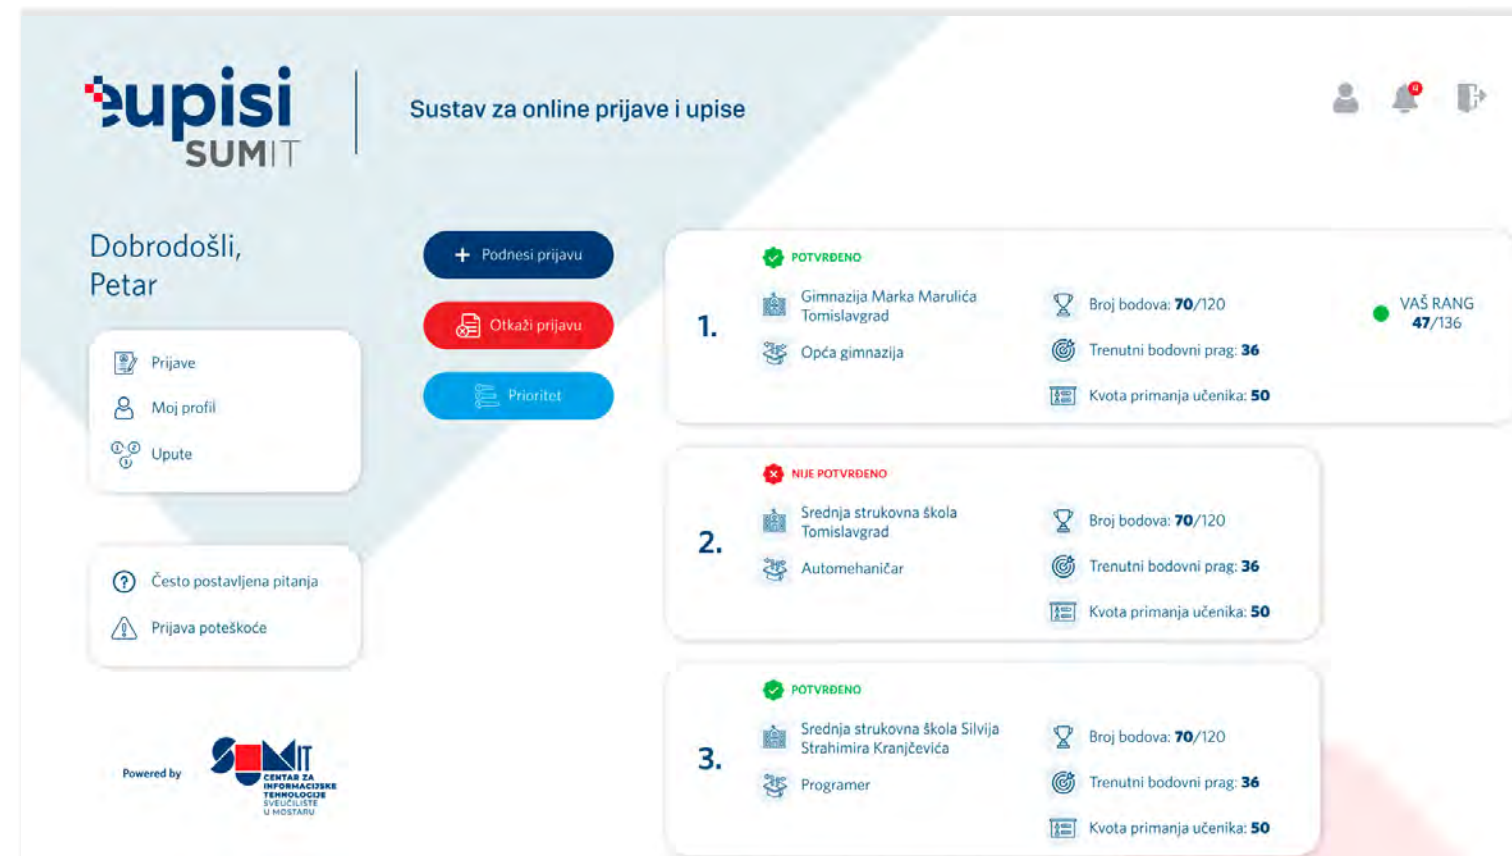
eupisi SUMIT

Sustav za online prijave i upise

Dobrodošli, Petar

Prijave
Moj profil
Upute

Često postavljena pitanja
Prijava poteškoće

Powered by SUMIT CENTAR ZA INFORMACIJSKE TEHNOLOGIJE SVEUČILIŠTE U MOSTARU

Podnesi prijavu
Otkaži prijavu
Prioritet

1.
POTVRĐENO
Gimnazija Marka Marulića Tomislavgrad
Opća gimnazija
Broj bodova: 70/120
Trenutni bodovni prag: 36
Kvota primanja učenika: 50
VAŠ RANG 47/136

2.
NIJE POTVRĐENO
Srednja strukovna škola Tomislavgrad
Automehaničar
Broj bodova: 70/120
Trenutni bodovni prag: 36
Kvota primanja učenika: 50

3.
POTVRĐENO
Srednja strukovna škola Silvija Strahimira Kranjčevića
Programer
Broj bodova: 70/120
Trenutni bodovni prag: 36
Kvota primanja učenika: 50